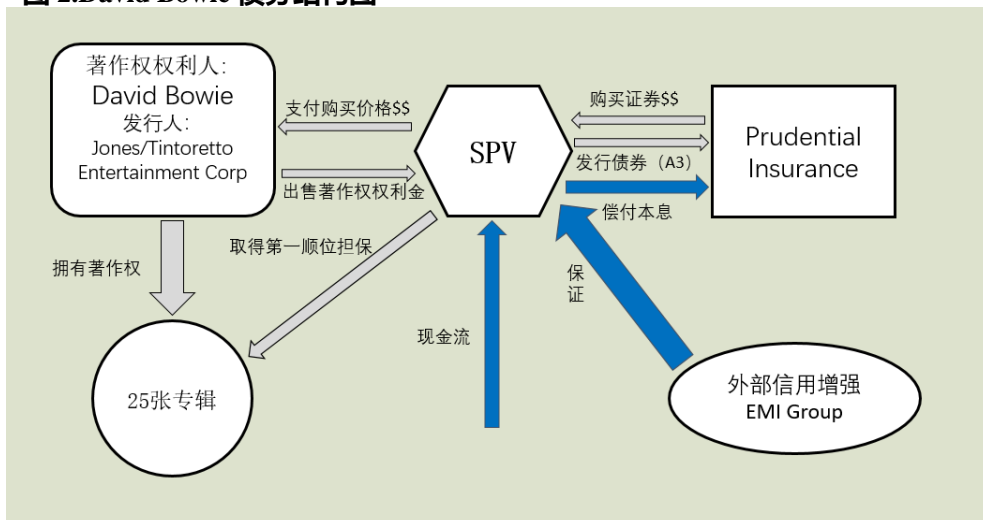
图 1.David Bowie 债券结构图

著作权权利人:
David Bowie
发行人:
Jones/Tintoretto Entertainment Corp

支付购买价格$$

出售著作权权利金

SPV

购买证券$$

发行债券（A3）

偿付本息

Prudential Insurance

拥有著作权

取得第一顺位担保

保证

现金流

25张专辑

外部信用增强
EMI Group